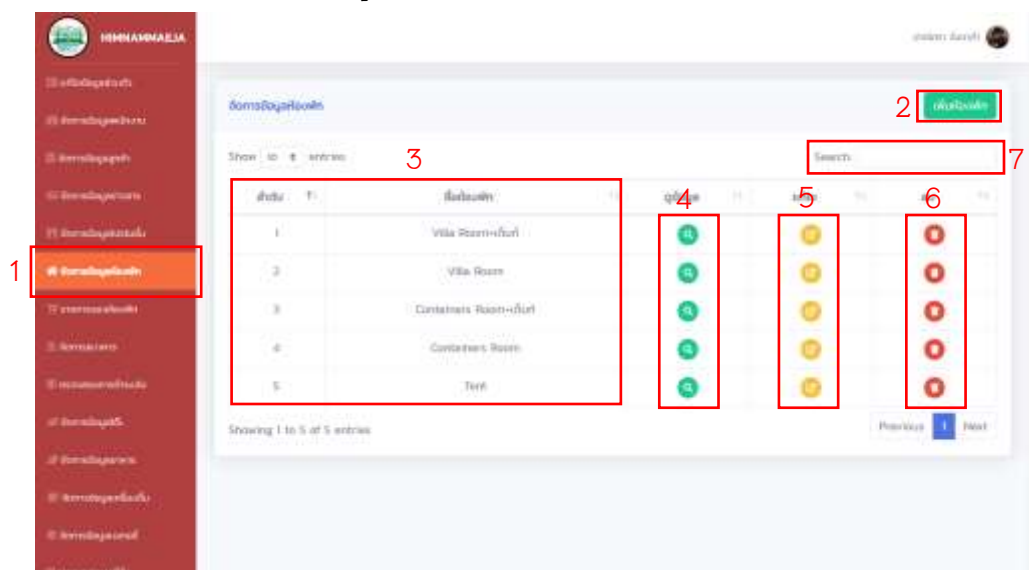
HIMNAMMAEJA

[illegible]

1 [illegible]

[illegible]

จัดการข้อมูลห้องพัก

2 เพิ่มห้องพัก

Show 10 entries

Search:

3 4 5 6 7

| ลำดับ | ชื่อห้องพัก | ดูข้อมูล | แก้ไข | ลบ |
|---|---|---|---|---|
| 1 | Villa Room+เต็นท์ | | | |
| 2 | Villa Room | | | |
| 3 | Containers Room+เต็นท์ | | | |
| 4 | Containers Room | | | |
| 5 | Tent | | | |

Showing 1 to 5 of 5 entries

Previous 1 Next